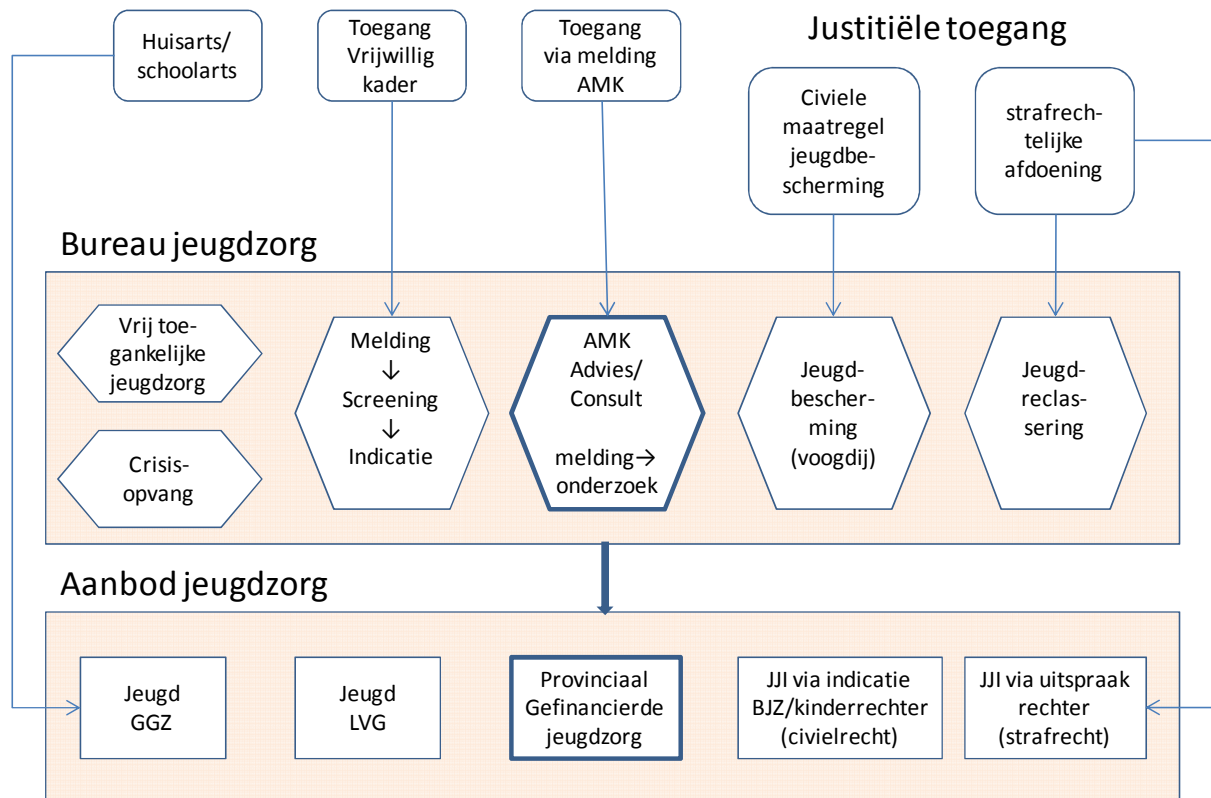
Huisarts/ schoolarts

Toegang Vrijwillig kader

Toegang via melding AMK

Justitiële toegang

Civiele maatregel jeugdbescherming

strafrechtelijke afdoening

Bureau jeugdzorg

Vrij toegankelijke jeugdzorg

Crisisopvang

Melding
↓
Screening
↓
Indicatie

AMK Advies/ Consult

melding→ onderzoek

Jeugdbescherming (voogdij)

Jeugdreclassering

Aanbod jeugdzorg

Jeugd GGZ

Jeugd LVG

Provinciaal Gefinancierde jeugdzorg

JJI via indicatie BJZ/kinderrechter (civielrecht)

JJI via uitspraak rechter (strafrecht)